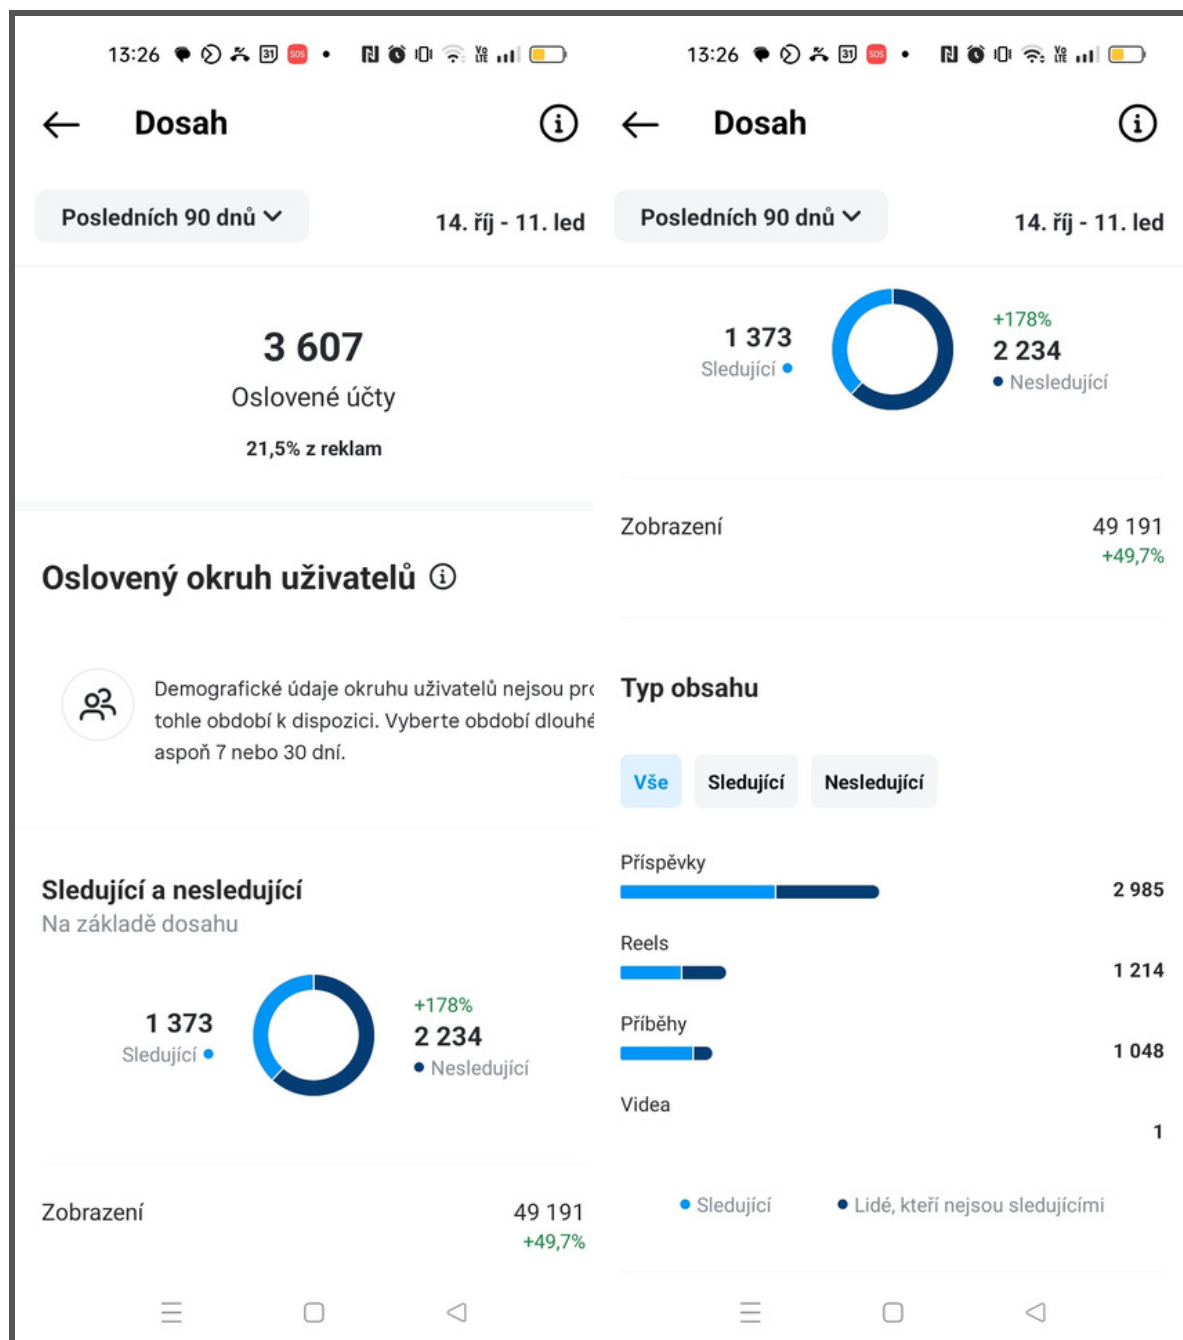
13:26

Dosah

Posledních 90 dnů

14. říj - 11. led

3 607

Oslovené účty

21,5% z reklam

Oslovený okruh uživatelů

Demografické údaje okruhu uživatelů nejsou pro tohle období k dispozici. Vyberte období dlouhé aspoň 7 nebo 30 dní.

Sledující a nesledující

Na základě dosahu

1 373

Sledující

+178%

2 234

Nesledující

Zobrazení

49 191

+49,7%

13:26

Dosah

Posledních 90 dnů

14. říj - 11. led

1 373

Sledující

+178%

2 234

Nesledující

Zobrazení

49 191

+49,7%

Typ obsahu

Vše

Sledující

Nesledující

Příspěvky

2 985

Reels

1 214

Příběhy

1 048

Videa

1

Sledující

Lidé, kteří nejsou sledujícími